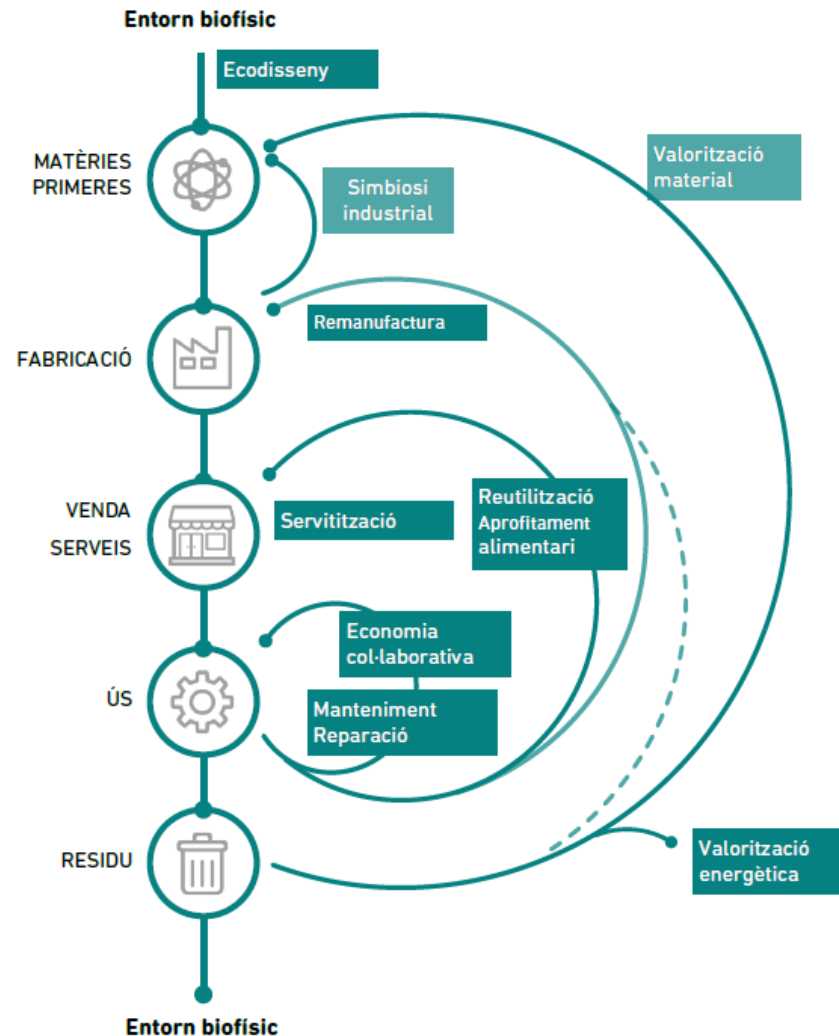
Entorn biofísic

Ecodisseny

MATÈRIES PRIMERES

Valorització material

Simbiosi industrial

Remanufactura

FABRICACIÓ

VENDA SERVEIS

Servitització

Reutilització
Aprofitament alimentari

Economia col·laborativa

ÚS

Manteniment
Reparació

RESIDU

Valorització energètica

Entorn biofísic